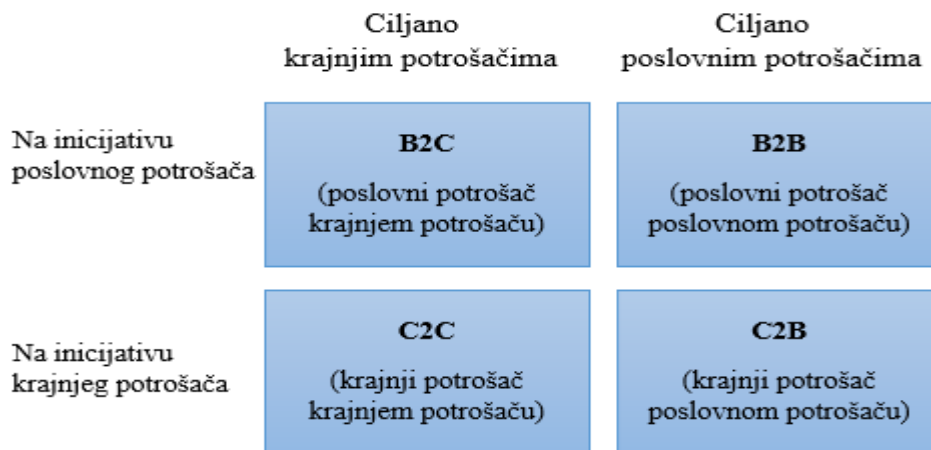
| | Ciljano krajnjim potrošačima | Ciljano poslovnim potrošačima |
|---|---|---|
| Na inicijativu poslovnog potrošača | **B2C** (poslovni potrošač krajnjem potrošaču) | **B2B** (poslovni potrošač poslovnom potrošaču) |
| Na inicijativu krajnjeg potrošača | **C2C** (krajnji potrošač krajnjem potrošaču) | **C2B** (krajnji potrošač poslovnom potrošaču) |